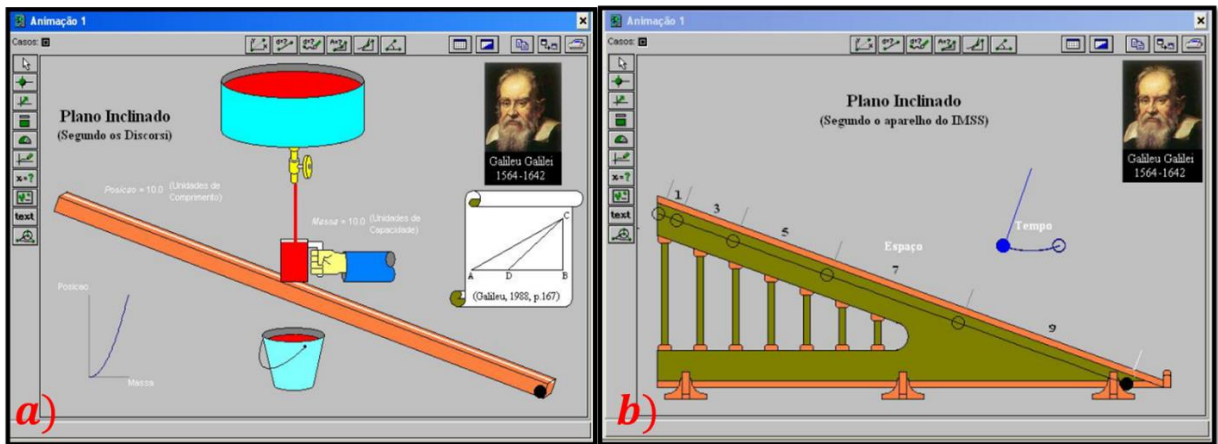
Animação 1

Casos:

Plano Inclinado
(Segundo os Discorsi)

Galileu Galilei
1564-1642

Posicao = 10.0 (Unidades de Comprimento)

Massa = 10.0 (Unidades de Capacidade)

C
A D B
(Galileu, 1988, p.167)

Posicao
Massa

text

a)

Animação 1

Casos:

Plano Inclinado
(Segundo o aparelho do IMSS)

Galileu Galilei
1564-1642

1
3
5
7
9
Espaço
Tempo

text

b)